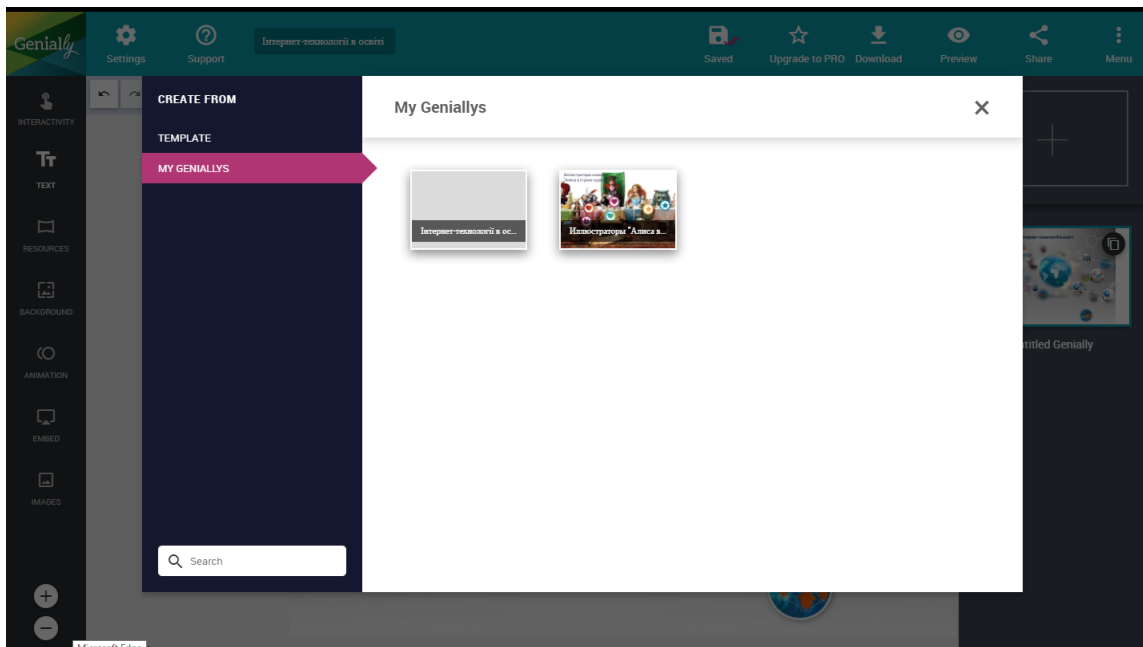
Genially

Settings

Support

Інтернет-технології в освіті

Saved

Upgrade to PRO

Download

Preview

Share

Menu

INTERACTIVITY

TEXT

RESOURCES

BACKGROUND

ANIMATION

EMBED

IMAGES

CREATE FROM

TEMPLATE

MY GENIALLYS

Search

My Geniallys

Інтернет-технології в ос...

Иллюстраторы "Алиса в...

titled Genially

Microsoft Edge